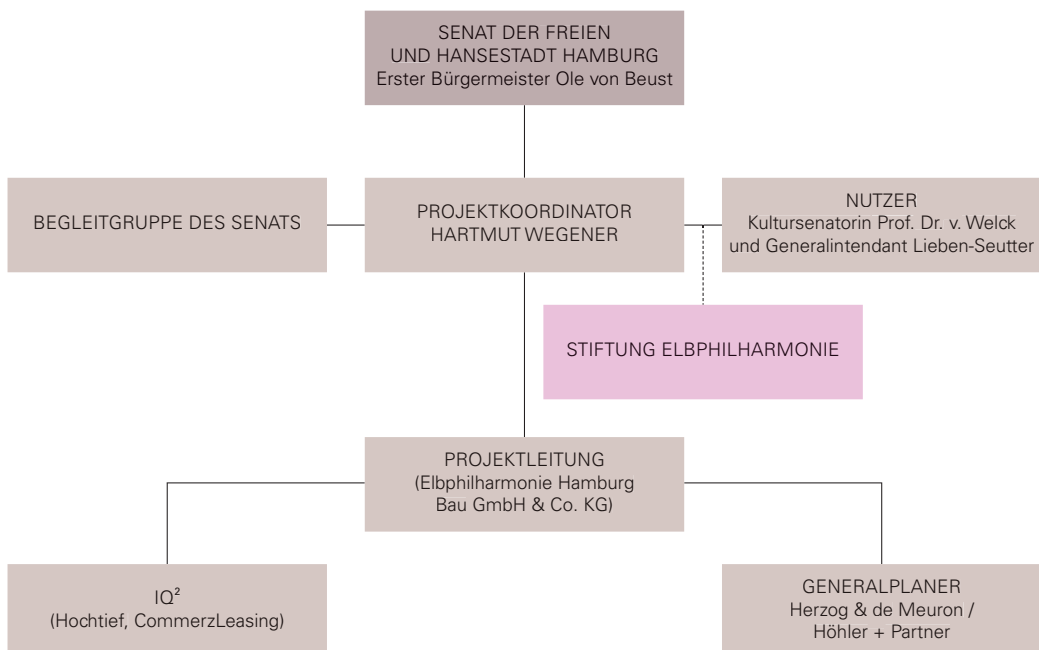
SENAT DER FREIEN UND HANSESTADT HAMBURG
Erster Bürgermeister Ole von Beust

BEGLEITGRUPPE DES SENATS

PROJEKTKOORDINATOR
HARTMUT WEGENER

NUTZER
Kultursenatorin Prof. Dr. v. Welck und Generalintendant Lieben-Seutter

STIFTUNG ELBPHILHARMONIE

PROJEKTLEITUNG
(Elbphilharmonie Hamburg Bau GmbH & Co. KG)

IQ$^2$
(Hochtief, CommerzLeasing)

GENERALPLANER
Herzog & de Meuron / Höhler + Partner